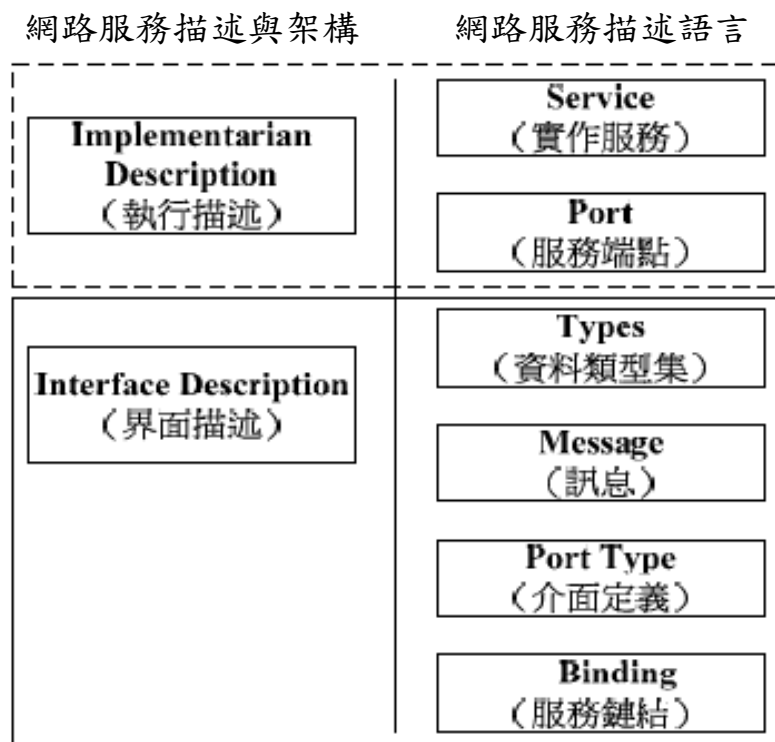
網路服務描述與架構

網路服務描述語言

Implementarian Description
（執行描述）

Service
（實作服務）

Port
（服務端點）

Interface Description
（界面描述）

Types
（資料類型集）

Message
（訊息）

Port Type
（介面定義）

Binding
（服務鏈結）